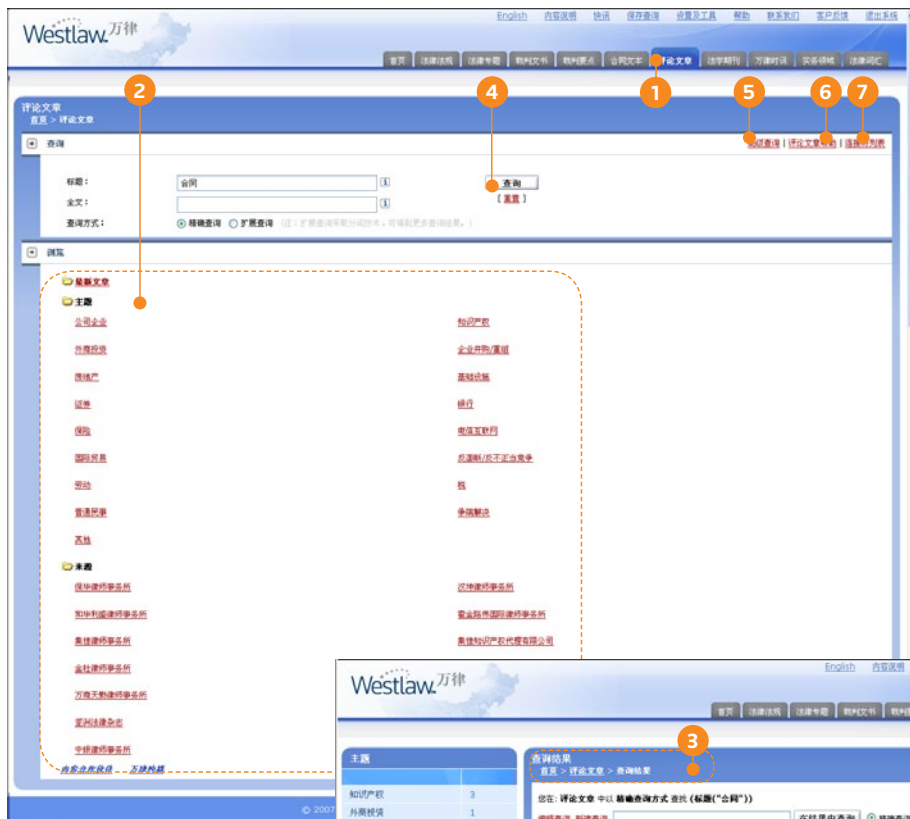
Westlaw. 万律

English | 内容说明 | 快讯 | 保存查询 | 设置及工具 | 帮助 | 联系我们 | 客户反馈 | 退出系统

首页 | 法律法规 | 法律专题 | 裁判文书 | 裁判要点 | 合同文本 | 评论文章 | 法学期刊 | 万律时讯 | 实务领域 | 法律词汇

1

2

4

5

6

7

评论文章
首页 > 评论文章

查询

高级查询 | 评论文章导航 | 连接列表

标题： 合同
全文：
查询方式： 精确查询 扩展查询 (注：扩展查询采取分词技术，可得到更多查询结果。)

查询
[ 重置 ]

浏览

最新文章
主题

公司企业
外商投资
房地产
证券
保险
国际贸易
劳动
普通民事
其他

知识产权
企业并购/重组
基础设施
银行
电信互联网
反垄断/反不正当竞争
税
争端解决

来源

保华律师事务所
知华利盛律师事务所
集佳律师事务所
金杜律师事务所
万商天勤律师事务所
亚洲法律杂志
中银律师事务所

汉坤律师事务所
雷金斯弗国际律师事务所
集佳知识产权代理有限公司

内容合作伙伴 万律枪稿

© 2007

Westlaw. 万律

English | 内容说明

首页 | 法律法规 | 法律专题 | 裁判文书

3

主题

知识产权 3
外商投资 1

查询结果
首页 > 评论文章 > 查询结果

您在 评论文章 中以 精确查询方式 查找 (标题("合同"))

在结果中查询